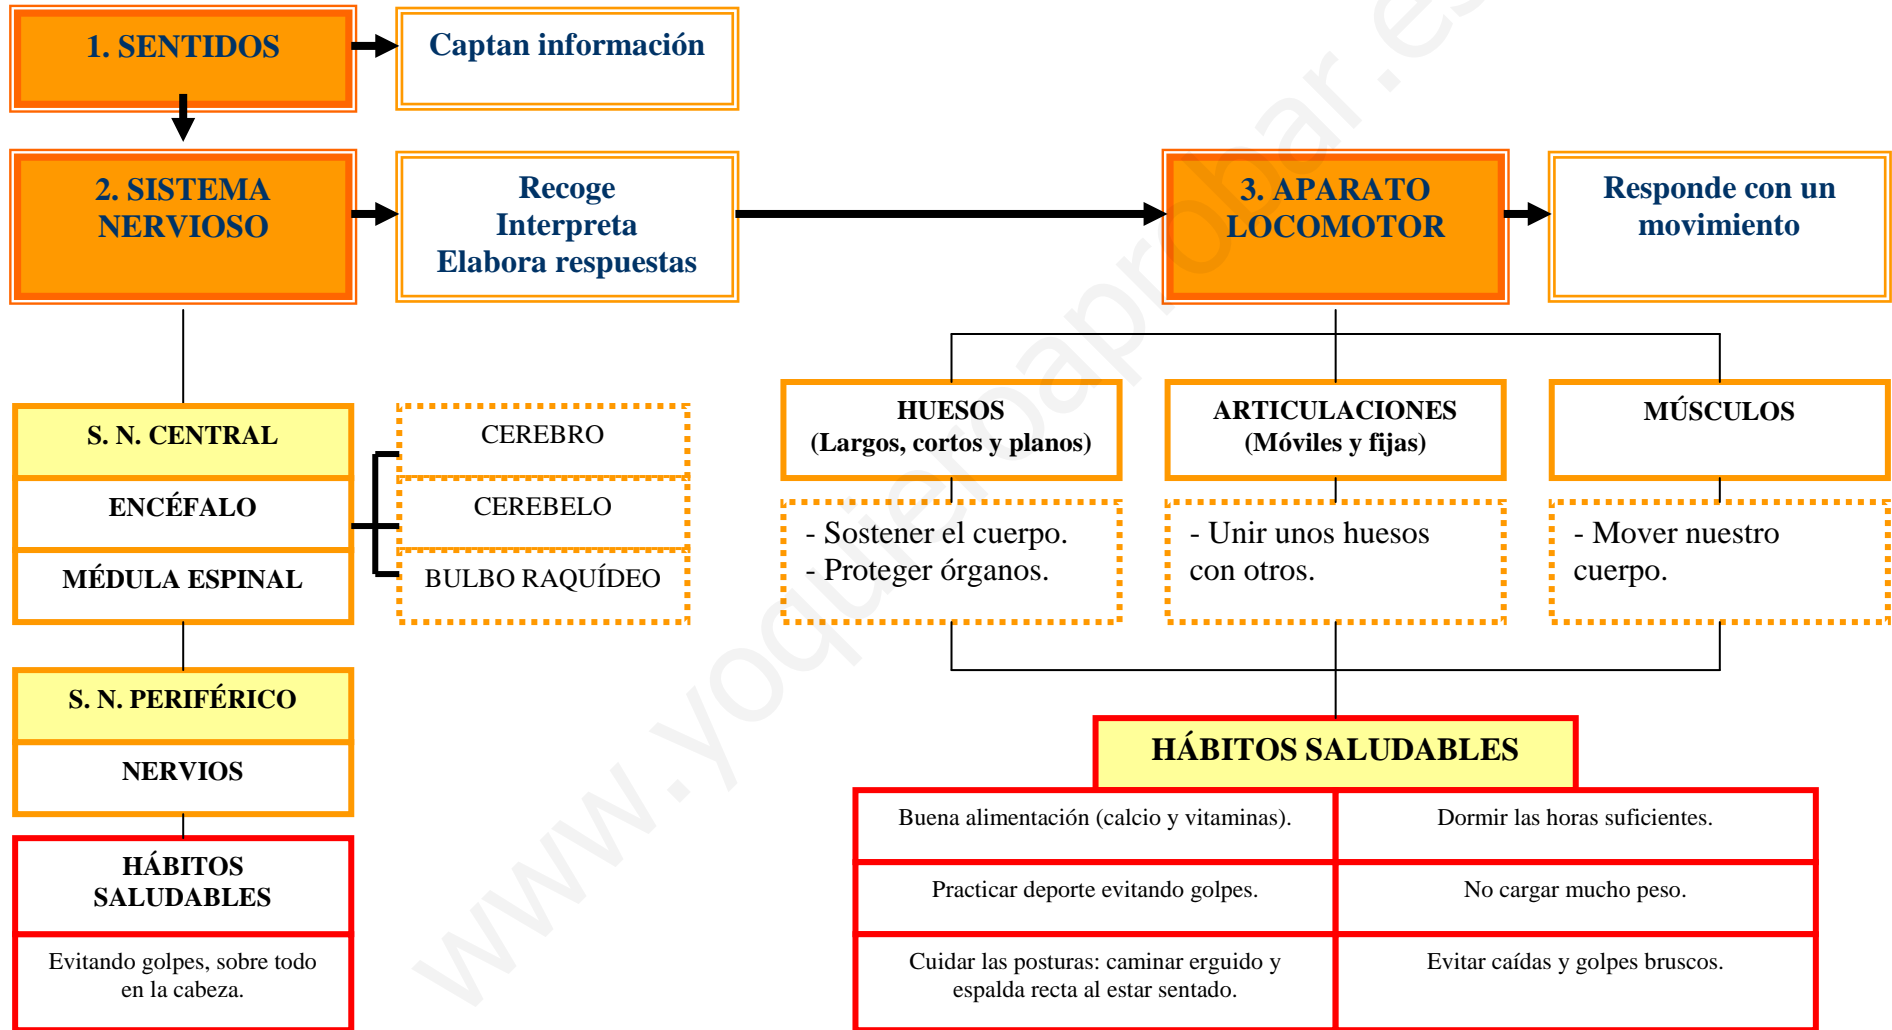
1. SENTIDOS

Captan información

2. SISTEMA NERVIOSO

Recoge
Interpreta
Elabora respuestas

3. APARATO LOCOMOTOR

Responde con un movimiento

S. N. CENTRAL

ENCÉFALO

MÉDULA ESPINAL

CEREBRO

CEREBELO

BULBO RAQUÍDEO

S. N. PERIFÉRICO

NERVIOS

HÁBITOS SALUDABLES

Evitando golpes, sobre todo en la cabeza.

HUESOS
(Largos, cortos y planos)

ARTICULACIONES
(Móviles y fijas)

MÚSCULOS

- Sostener el cuerpo.
- Proteger órganos.

- Unir unos huesos con otros.

- Mover nuestro cuerpo.

HÁBITOS SALUDABLES

| Buena alimentación (calcio y vitaminas). | Dormir las horas suficientes. |
|---|---|
| Practicar deporte evitando golpes. | No cargar mucho peso. |
| Cuidar las posturas: caminar erguido y espalda recta al estar sentado. | Evitar caídas y golpes bruscos. |

www.yoquieroaprobar.es